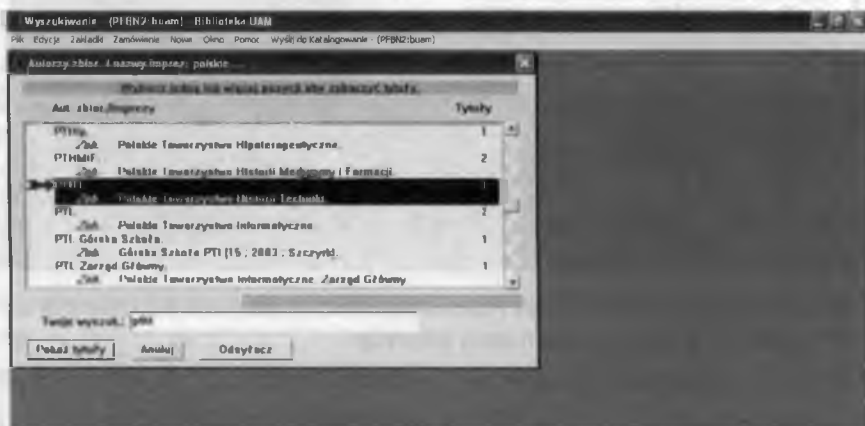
Wyszukiwanie (PFBN2:buam) Biblioteka UAM

Plik Edycja Zakładki Zamówienie Nowe Okno Pomoc Wyślij do Katalogowanie (PFBN2:buam)

Autorzy zbior. i nazwy imprez: polskie ...

Wybierz jedną lub więcej pozycji aby zobaczyć tytuły.

Aut. zbior./Imprezy | Tytuły

PTHip.
Zob. Polskie Towarzystwo Hipoterapeutyczne. | 1

PTHMiF.
Zob. Polskie Towarzystwo Historii Medycyny i Farmacji. | 2

PTHT.
Zob. Polskie Towarzystwo Historii Techniki. | 1

PTI.
Zob. Polskie Towarzystwo Informatyczne. | 2

PTI. Górska Szkoła.
Zob. Górska Szkoła PTI (15 ; 2003 ; Szczyrk). | 1

PTI. Zarząd Główny.
Zob. Polskie Towarzystwo Informatyczne. Zarząd Główny. | 1

Twoje wyszuk.: pthi

Pokaż tytuły | Anuluj | Odwyłacz